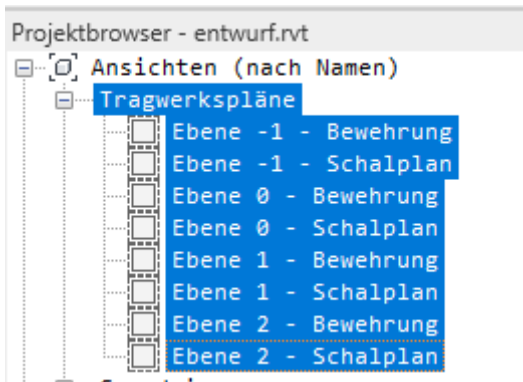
Projektbrowser - entwurf.rvt
Ansichten (nach Namen)
Tragwerkspläne
Ebene -1 - Bewehrung
Ebene -1 - Schalplan
Ebene 0 - Bewehrung
Ebene 0 - Schalplan
Ebene 1 - Bewehrung
Ebene 1 - Schalplan
Ebene 2 - Bewehrung
Ebene 2 - Schalplan
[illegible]